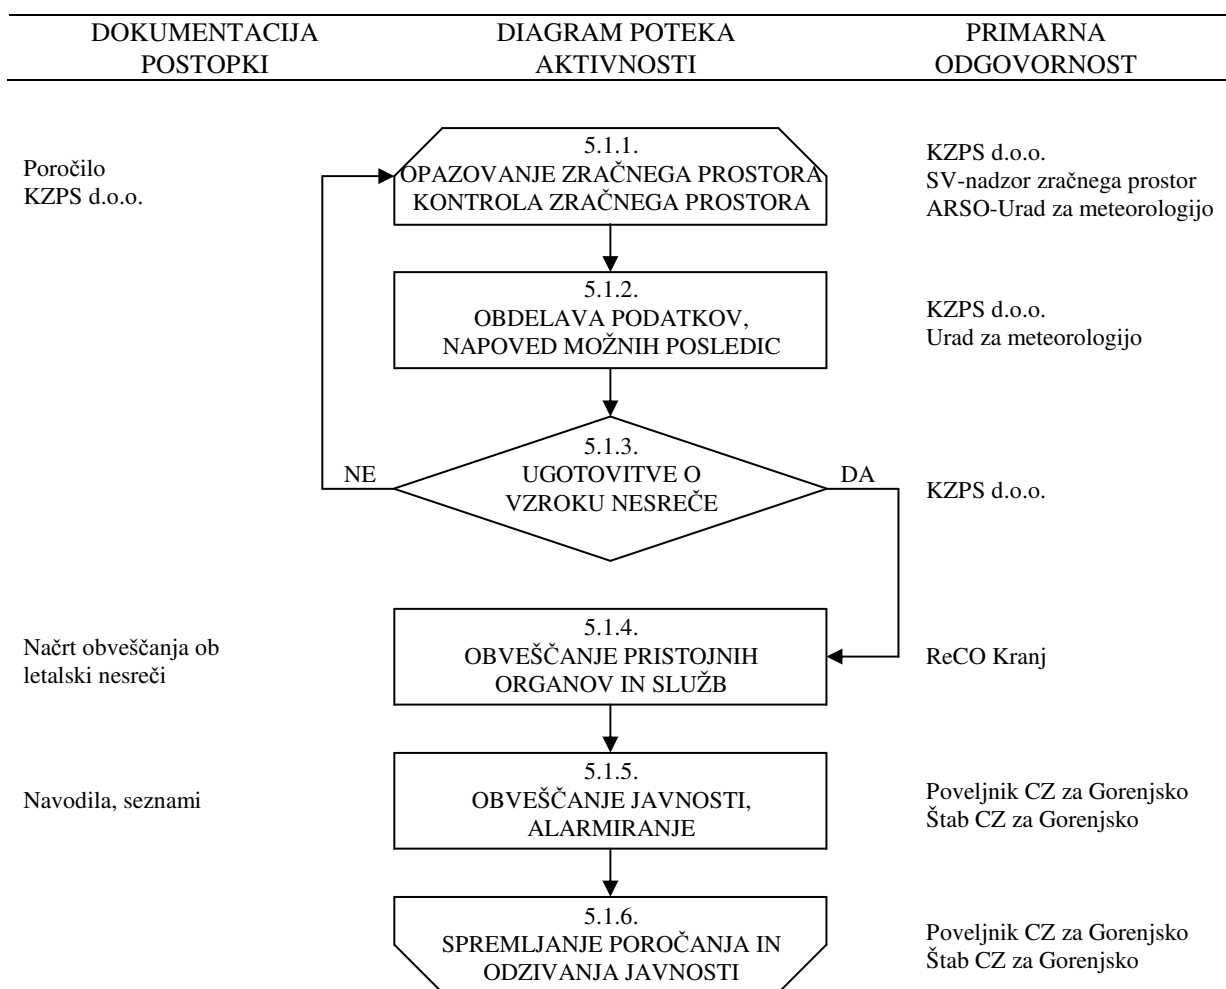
| DOKUMENTACIJA POSTOPKI | DIAGRAM POTEKA AKTIVNOSTI | PRIMARNA ODGOVORNOST |
|---|---|---|

Poročilo KZPS d.o.o.

5.1.1.
OPAZOVANJE ZRAČNEGA PROSTORA
KONTROLA ZRAČNEGA PROSTORA

KZPS d.o.o.
SV-nadzor zračnega prostor
ARSO-Urad za meteorologijo

5.1.2.
OBDELAVA PODATKOV, NAPOVED MOŽNIH POSLEDIC

KZPS d.o.o.
Urad za meteorologijo

NE

5.1.3.
UGOTOVITVE O VZROKU NESREČE

DA

KZPS d.o.o.

Načrt obveščanja ob letalski nesreči

5.1.4.
OBVEŠČANJE PRISTOJNIH ORGANOV IN SLUŽB

ReCO Kranj

Navodila, seznami

5.1.5.
OBVEŠČANJE JAVNOSTI, ALARMIRANJE

Poveljnik CZ za Gorenjsko
Štab CZ za Gorenjsko

5.1.6.
SPREMLJANJE POROČANJA IN ODZIVANJA JAVNOSTI

Poveljnik CZ za Gorenjsko
Štab CZ za Gorenjsko